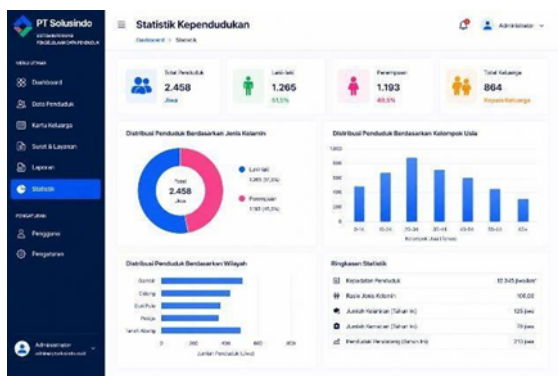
PT Solusindo
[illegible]

MENU UTAMA
Dashboard
Data Penduduk
Kartu Keluarga
Surat & Layanan
Laporan
Statistik

PENGATURAN
Pengguna
Pengaturan

Administrator
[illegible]

Statistik Kependudukan
Dashboard > Statistik

Administrator

Total Penduduk
2.458
Jiwa

Laki-laki
1.265
51,5%

Perempuan
1.193
48,5%

Total Keluarga
864
Kepala Keluarga

Distribusi Penduduk Berdasarkan Jenis Kelamin
Total
2.458
Jiwa
Laki-laki
1.265 (51,5%)
Perempuan
1.193 (48,5%)

Distribusi Penduduk Berdasarkan Kelompok Usia
1.000
800
600
400
200
0
0-14
15-24
25-34
35-44
45-54
55-64
65+
Kelompok Usia (Tahun)

Distribusi Penduduk Berdasarkan Wilayah
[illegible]
Cidung
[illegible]
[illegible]
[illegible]
0
200
400
600
800
Jumlah Penduduk (Jiwa)

Ringkasan Statistik
Kepadatan Penduduk
12.345 jiwa/km²
Rasio Jenis Kelamin
106,03
Jumlah Kelahiran (Tahun Ini)
125 jiwa
Jumlah Kematian (Tahun Ini)
78 jiwa
Penduduk Pendatang (Tahun Ini)
210 jiwa